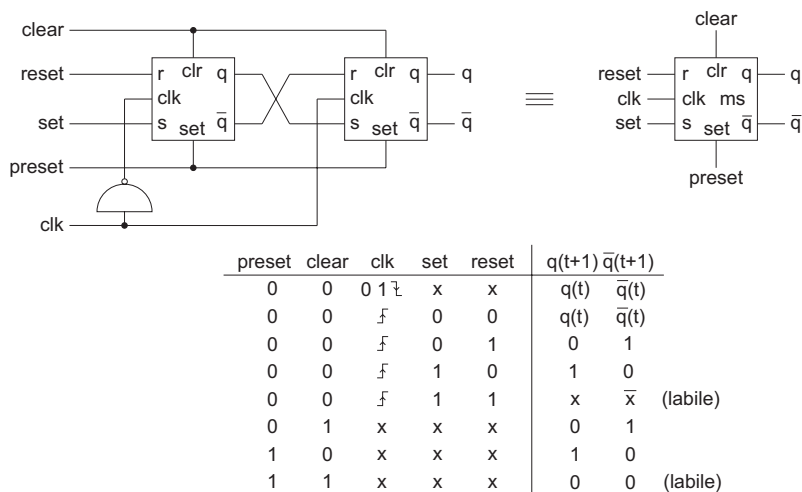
clear
reset
set
preset
clk

r clr q
clk
s set $\overline{q}$

r clr q
clk
s set $\overline{q}$

q
$\overline{q}$

$\equiv$

clear
reset
clk
set
r clr q
clk ms
s set $\overline{q}$
q
$\overline{q}$
preset

| preset | clear | clk | set | reset | q(t+1) | $\overline{q}$(t+1) | |
|---|---|---|---|---|---|---|---|
| 0 | 0 | 0 1 ⌋ | x | x | q(t) | $\overline{q}$(t) | |
| 0 | 0 | ⌠ | 0 | 0 | q(t) | $\overline{q}$(t) | |
| 0 | 0 | ⌠ | 0 | 1 | 0 | 1 | |
| 0 | 0 | ⌠ | 1 | 0 | 1 | 0 | |
| 0 | 0 | ⌠ | 1 | 1 | x | $\overline{x}$ | (labile) |
| 0 | 1 | x | x | x | 0 | 1 | |
| 1 | 0 | x | x | x | 1 | 0 | |
| 1 | 1 | x | x | x | 0 | 0 | (labile) |